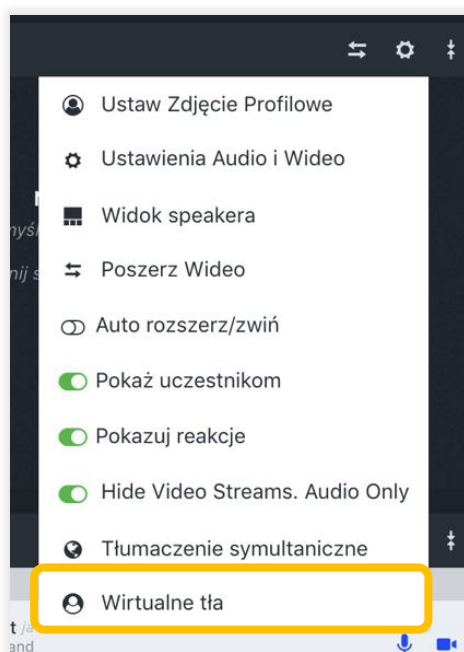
Ustaw Zdjęcie Profilowe

Ustawienia Audio i Wideo

Widok speakera

Poszerz Wideo

Auto rozszerz/zwiń

Pokaż uczestnikom

Pokazuj reakcje

Hide Video Streams. Audio Only

Tłumaczenie symultaniczne

Wirtualne tła

myś

nij s

t

and